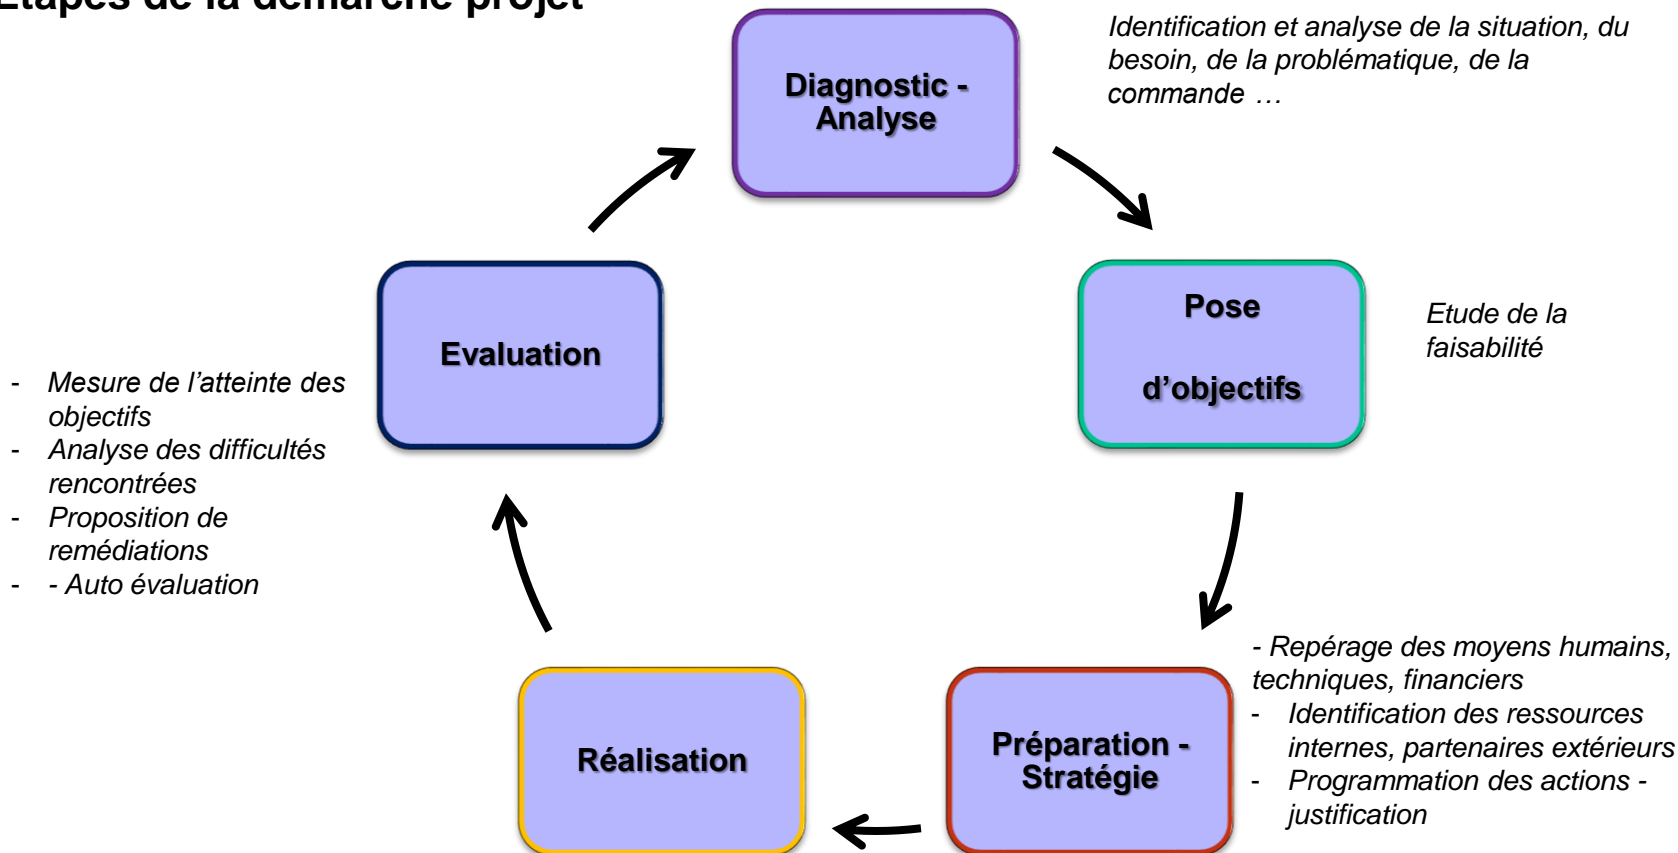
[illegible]

Diagnostic - Analyse

Identification et analyse de la situation, du besoin, de la problématique, de la commande …

Pose

d'objectifs

Etude de la faisabilité

Préparation - Stratégie

- Repérage des moyens humains, techniques, financiers
- Identification des ressources internes, partenaires extérieurs
- Programmation des actions - justification

Réalisation

Evaluation

- Mesure de l'atteinte des objectifs
- Analyse des difficultés rencontrées
- Proposition de remédiations
- - Auto évaluation